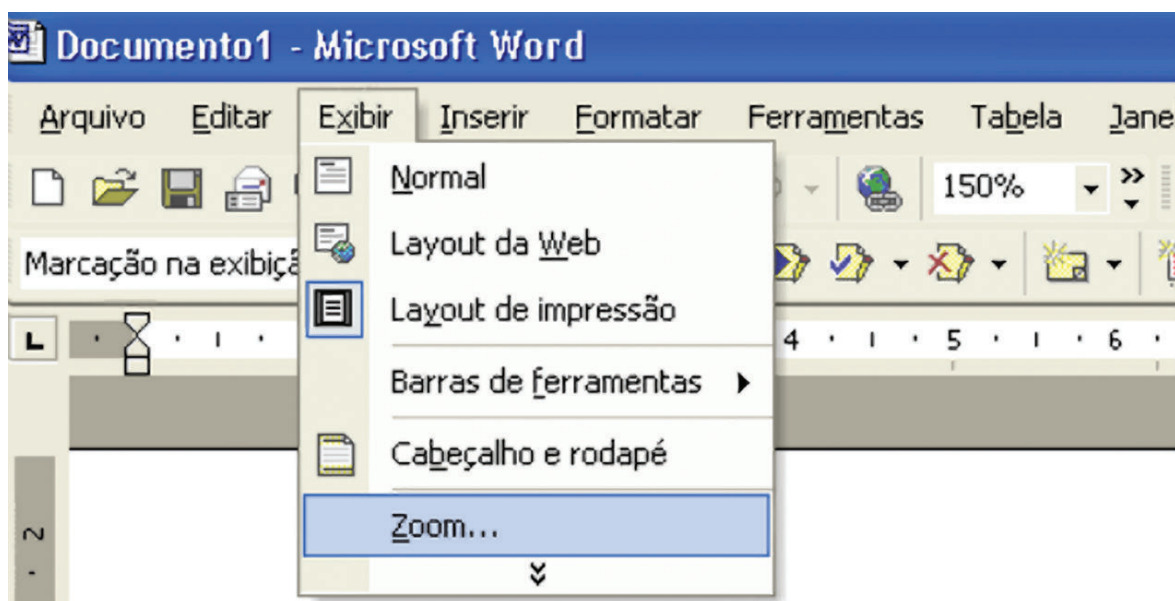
Documento1 - Microsoft Word

Arquivo Editar Exibir Inserir Formatar Ferramentas Tabela Jane

150%

Marcação na exibiçã

Normal
Layout da Web
Layout de impressão
Barras de ferramentas ▶
Cabeçalho e rodapé
Zoom...

4 · I · 5 · I · 6 ·

2